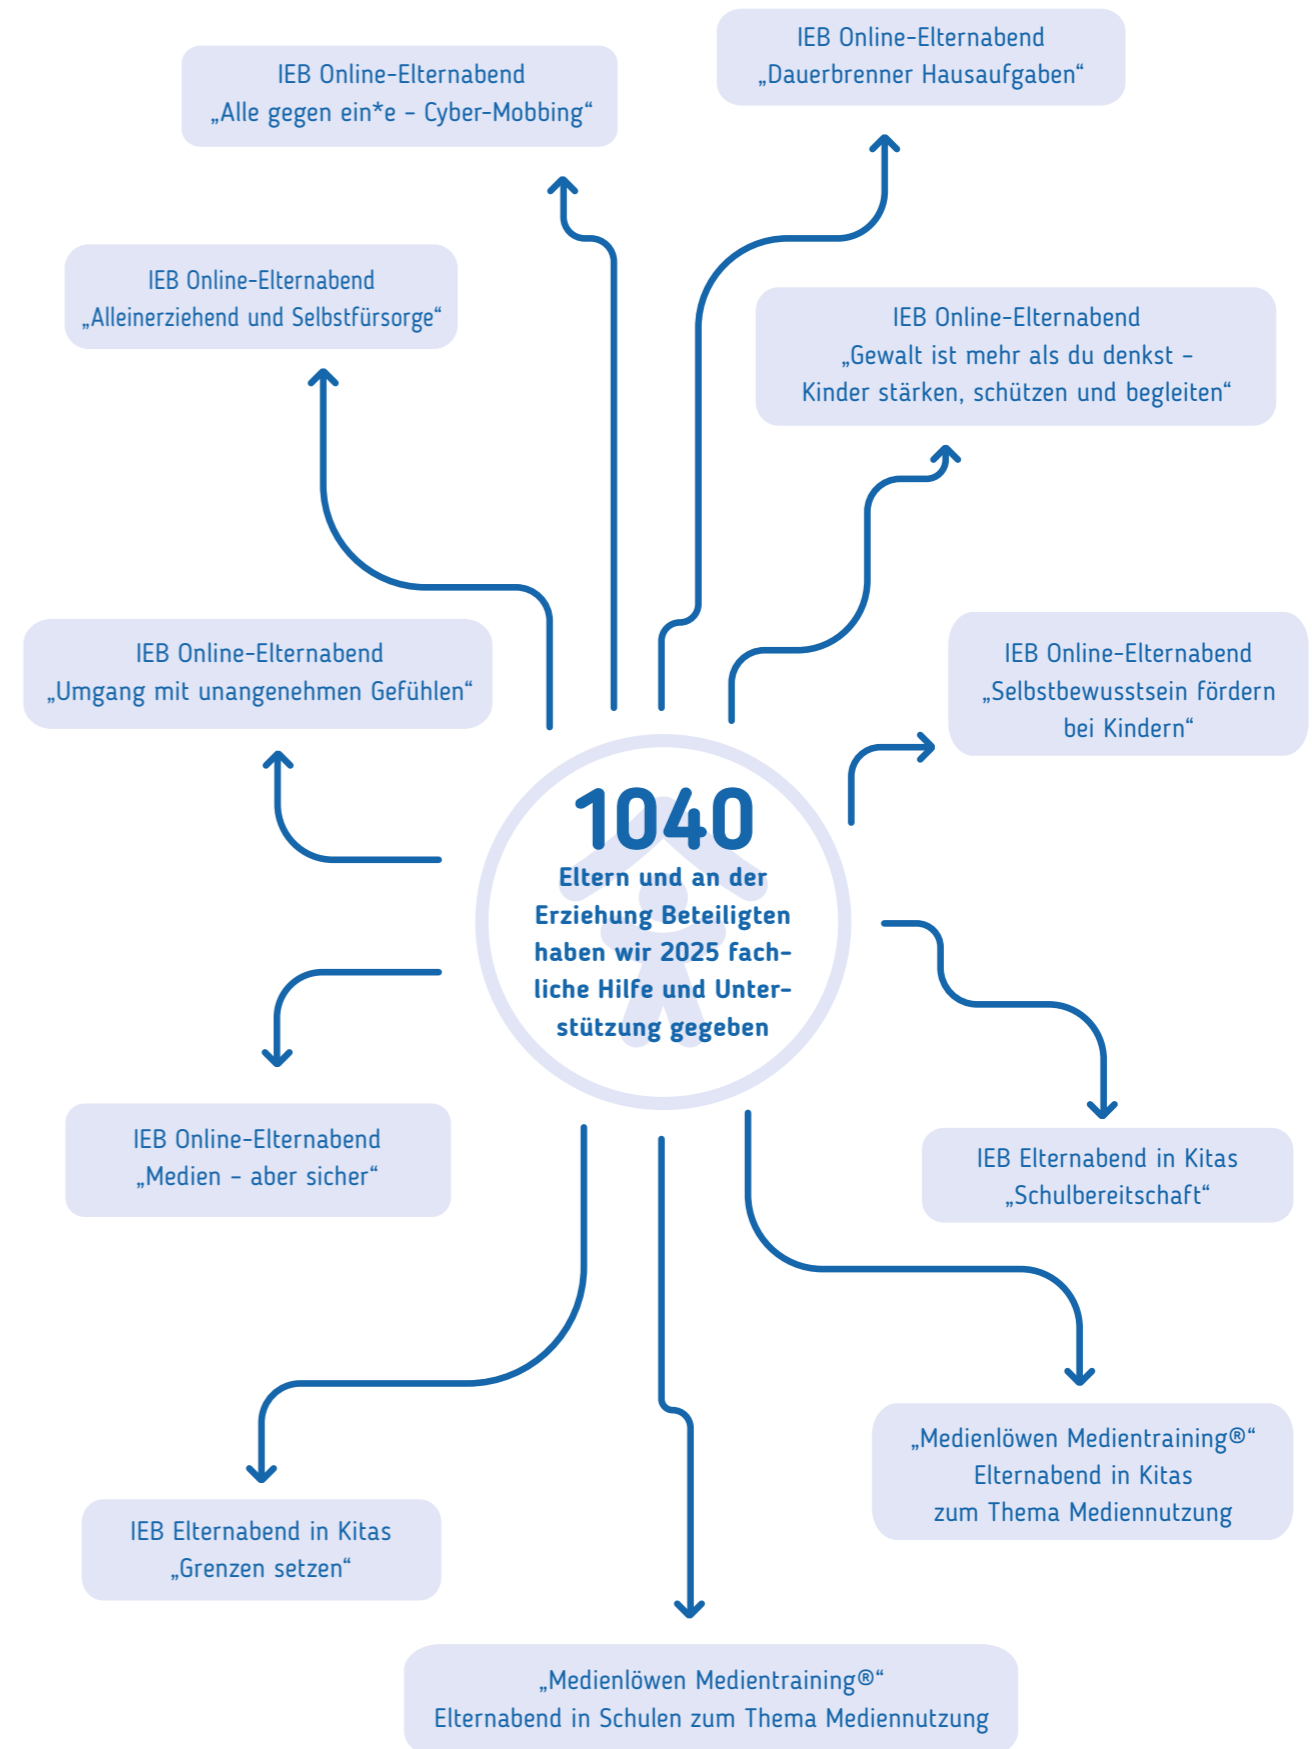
IEB Online-Elternabend
„Alle gegen ein*e – Cyber-Mobbing“

IEB Online-Elternabend
„Dauerbrenner Hausaufgaben“

IEB Online-Elternabend
„Alleinerziehend und Selbstfürsorge“

IEB Online-Elternabend
„Gewalt ist mehr als du denkst – Kinder stärken, schützen und begleiten“

IEB Online-Elternabend
„Umgang mit unangenehmen Gefühlen“

IEB Online-Elternabend
„Selbstbewusstsein fördern bei Kindern“

1040
Eltern und an der Erziehung Beteiligten haben wir 2025 fachliche Hilfe und Unterstützung gegeben

IEB Online-Elternabend
„Medien – aber sicher“

IEB Elternabend in Kitas
„Schulbereitschaft“

„Medienlöwen Medientraining®“
Elternabend in Kitas
zum Thema Mediennutzung

IEB Elternabend in Kitas
„Grenzen setzen“

„Medienlöwen Medientraining®“
Elternabend in Schulen zum Thema Mediennutzung